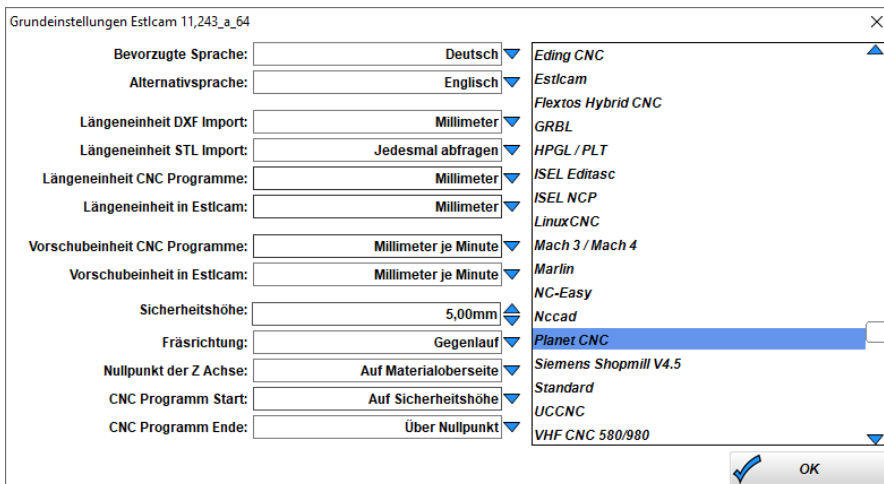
Grundeinstellungen Estlcam 11,243_a_64

Bevorzugte Sprache: Deutsch
Alternativsprache: Englisch
Längeneinheit DXF Import: Millimeter
Längeneinheit STL Import: Jedesmal abfragen
Längeneinheit CNC Programme: Millimeter
Längeneinheit in Estlcam: Millimeter
Vorschubeinheit CNC Programme: Millimeter je Minute
Vorschubeinheit in Estlcam: Millimeter je Minute
Sicherheitshöhe: 5,00mm
Fräsrichtung: Gegenlauf
Nullpunkt der Z Achse: Auf Materialoberseite
CNC Programm Start: Auf Sicherheitshöhe
CNC Programm Ende: Über Nullpunkt

Eding CNC
Estlcam
Flextos Hybrid CNC
GRBL
HPGL / PLT
ISEL Editasc
ISEL NCP
LinuxCNC
Mach 3 / Mach 4
Marlin
NC-Easy
Nccad
Planet CNC
Siemens Shopmill V4.5
Standard
UCCNC
VHF CNC 580/980

OK